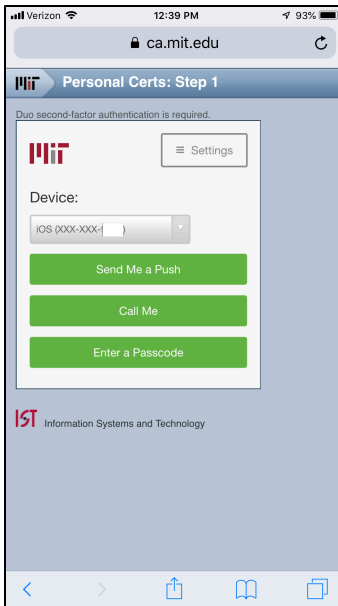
Verizon 12:39 PM 93%

ca.mit.edu

MIT Personal Certs: Step 1

Duo second-factor authentication is required.

MIT

≡ Settings

Device:

iOS (XXX-XXX-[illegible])

Send Me a Push

Call Me

Enter a Passcode

IST Information Systems and Technology